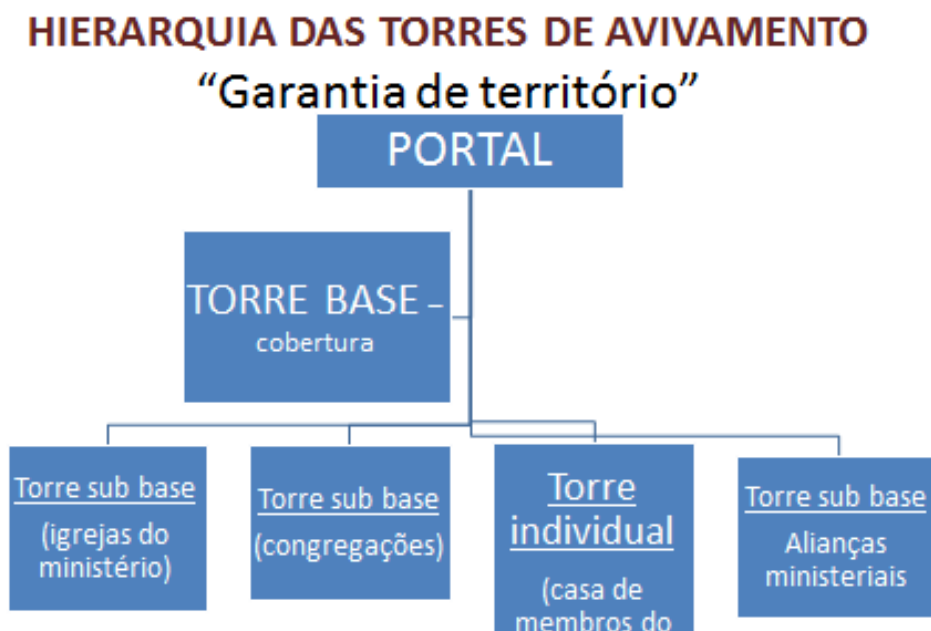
HIERARQUIA DAS TORRES DE AVIVAMENTO

“Garantia de território”

PORTAL

TORRE BASE – cobertura

Torre sub base (igrejas do ministério)

Torre sub base (congregações)

Torre individual (casa de membros do

Torre sub base Alianças ministeriais